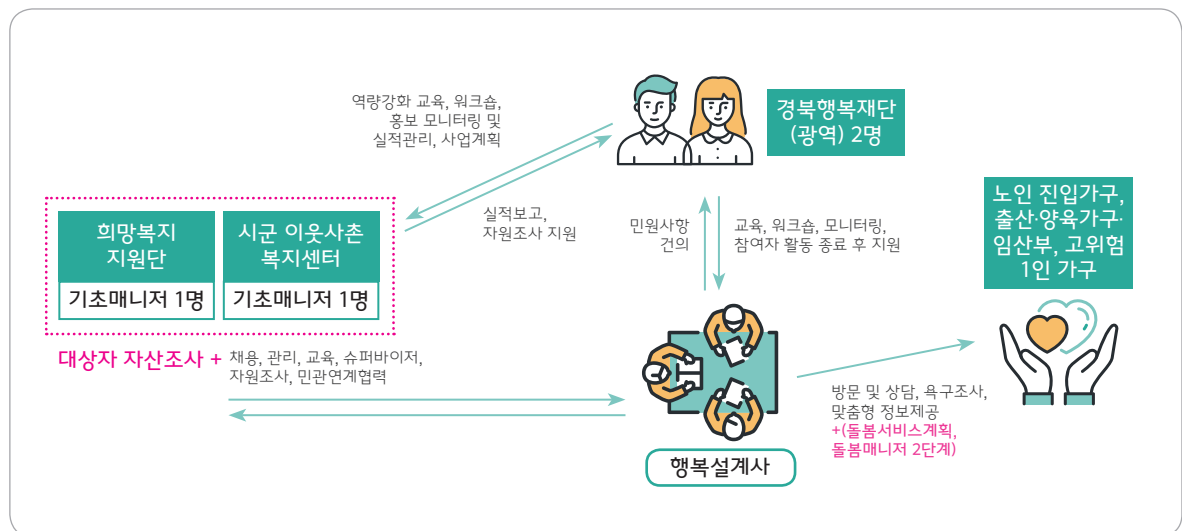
역량강화 교육, 워크숍, 홍보 모니터링 및 실적관리, 사업계획

경북행복재단 (광역) 2명

실적보고, 자원조사 지원

희망복지 지원단

기초매니저 1명

시군 이웃사촌 복지센터

기초매니저 1명

민원사항 건의

교육, 워크숍, 모니터링, 참여자 활동 종료 후 지원

노인 진입가구, 출산·양육가구· 임산부, 고위험 1인 가구

대상자 자산조사 + 채용, 관리, 교육, 슈퍼바이저, 자원조사, 민관연계협력

방문 및 상담, 욕구조사, 맞춤형 정보제공 +(돌봄서비스계획, 돌봄매니저 2단계)

행복설계사